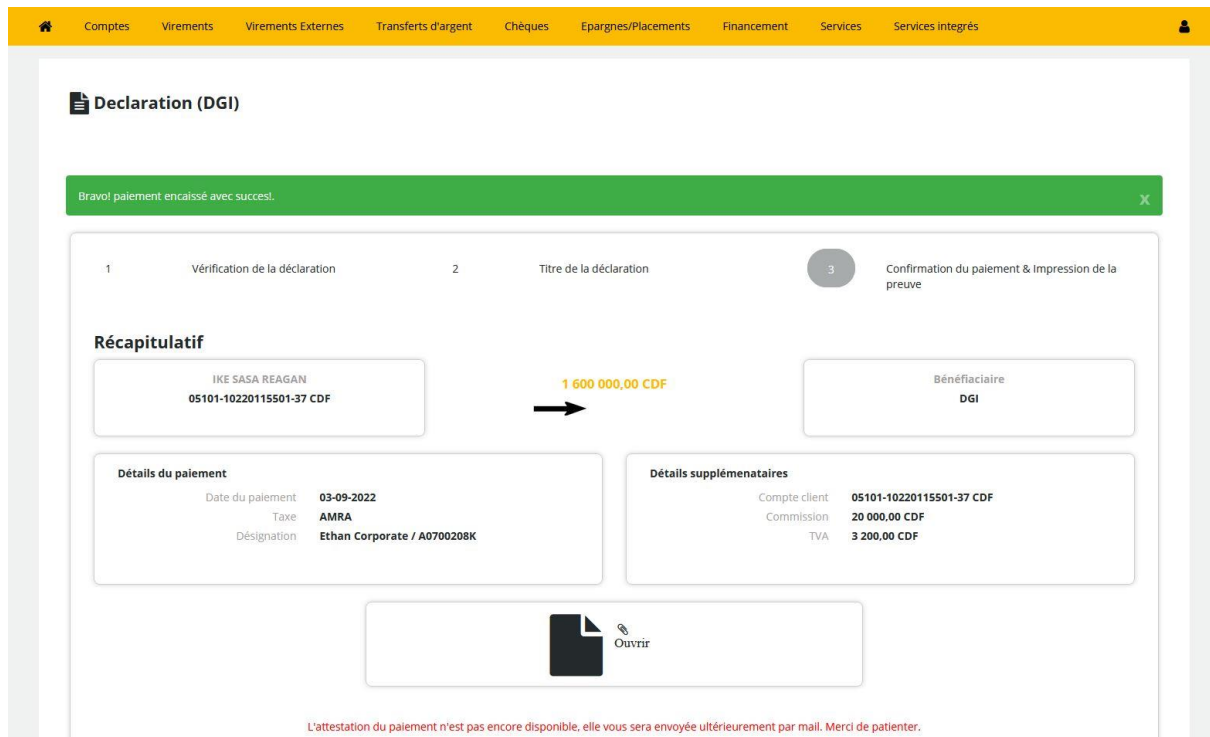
Comptes Virements Virements Externes Transferts d'argent Chèques Epargnes/Placements Financement Services Services integrés

Declaration (DGI)

Bravo! paiement encaissé avec succes!.

X

1 Vérification de la déclaration 2 Titre de la déclaration 3 Confirmation du paiement & Impression de la preuve

Récapitulatif

IKE SASA REAGAN
05101-10220115501-37 CDF

1 600 000,00 CDF

Bénéfiaciaire
DGI

Détails du paiement

| | |
|---|---|
| Date du paiement | 03-09-2022 |
| Taxe | AMRA |
| Désignation | Ethan Corporate / A0700208K |

Détails supplémenataires

| | |
|---|---|
| Compte client | 05101-10220115501-37 CDF |
| Commission | 20 000,00 CDF |
| TVA | 3 200,00 CDF |

Ouvrir

L'attestation du paiement n'est pas encore disponible, elle vous sera envoyée ultérieurement par mail. Merci de patienter.